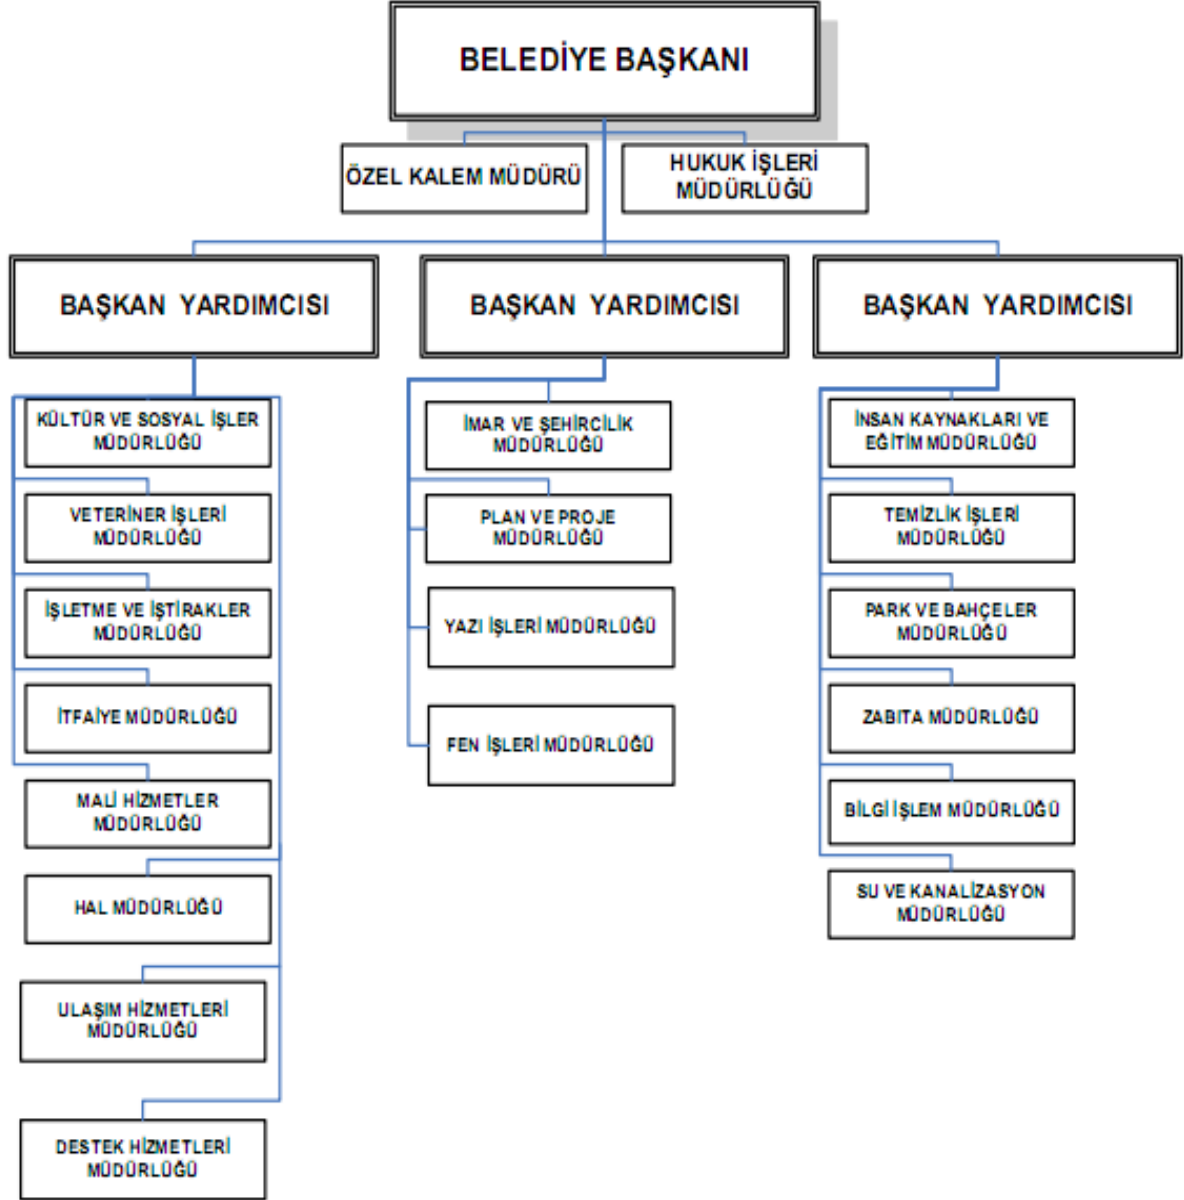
BELEDİYE BAŞKANI

ÖZEL KALEM MÜDÜRÜ

HUKUK İŞLERİ MÜDÜRLÜĞÜ

BAŞKAN YARDIMCISI

BAŞKAN YARDIMCISI

BAŞKAN YARDIMCISI

KÜLTÜR VE SOSYAL İŞLER MÜDÜRLÜĞÜ

VETERİNER İŞLERİ MÜDÜRLÜĞÜ

İŞLETME VE İŞTİRAKLER MÜDÜRLÜĞÜ

İTFAİYE MÜDÜRLÜĞÜ

MALİ HİZMETLER MÜDÜRLÜĞÜ

HAL MÜDÜRLÜĞÜ

ULAŞIM HİZMETLERİ MÜDÜRLÜĞÜ

DESTEK HİZMETLERİ MÜDÜRLÜĞÜ

İMAR VE ŞEHİRCİLİK MÜDÜRLÜĞÜ

PLAN VE PROJE MÜDÜRLÜĞÜ

YAZI İŞLERİ MÜDÜRLÜĞÜ

FEN İŞLERİ MÜDÜRLÜĞÜ

İNSAN KAYNAKLARI VE EĞİTİM MÜDÜRLÜĞÜ

TEMİZLİK İŞLERİ MÜDÜRLÜĞÜ

PARK VE BAHÇELER MÜDÜRLÜĞÜ

ZABITA MÜDÜRLÜĞÜ

BİLGİ İŞLEM MÜDÜRLÜĞÜ

SU VE KANALİZASYON MÜDÜRLÜĞÜ